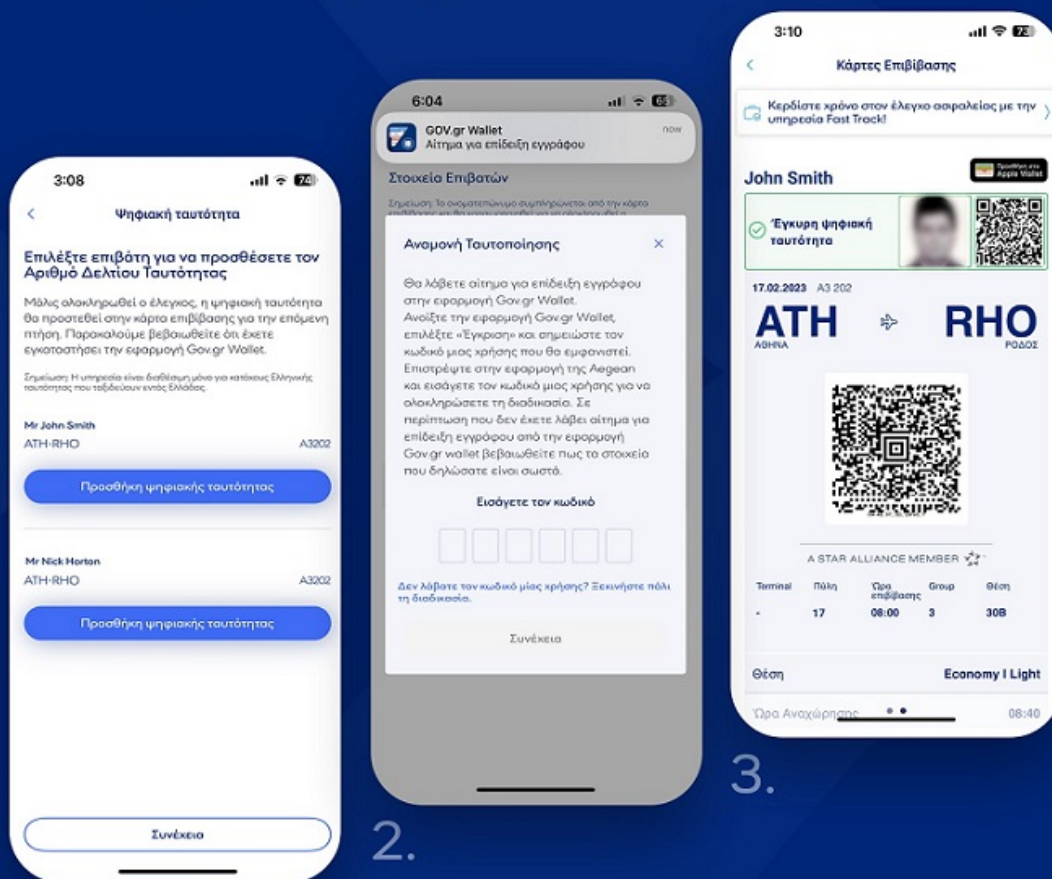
3:08

Ψηφιακή ταυτότητα

Επιλέξτε επιβάτη για να προσθέσετε τον Αριθμό Δελτίου Ταυτότητας

Μόλις ολοκληρωθεί ο έλεγχος, η ψηφιακή ταυτότητα θα προστεθεί στην κάρτα επιβίβασης για την επόμενη πτήση. Παρακαλούμε βεβαιωθείτε ότι έχετε εγκαταστήσει την εφαρμογή Gov.gr Wallet.

Σημείωση: Η υπηρεσία είναι διαθέσιμη μόνο για κατόχους Ελληνικής ταυτότητας που ταξιδεύουν εντός Ελλάδας.

Mr John Smith
ATH-RHO A3202

Προσθήκη ψηφιακής ταυτότητας

Mr Nick Horton
ATH-RHO A3202

Προσθήκη ψηφιακής ταυτότητας

Συνέχεια

6:04

GOV.gr Wallet now
Αίτημα για επίδειξη εγγράφου

Στοιχεία Επιβατών

Αναμονή Ταυτοποίησης

Θα λάβετε αίτημα για επίδειξη εγγράφου στην εφαρμογή Gov.gr Wallet. Ανοίξτε την εφαρμογή Gov.gr Wallet, επιλέξτε «Έγκριση» και σημειώστε τον κωδικό μιας χρήσης που θα εμφανιστεί. Επιστρέψτε στην εφαρμογή της Aegean και εισάγετε τον κωδικό μιας χρήσης για να ολοκληρώσετε τη διαδικασία. Σε περίπτωση που δεν έχετε λάβει αίτημα για επίδειξη εγγράφου από την εφαρμογή Gov.gr wallet βεβαιωθείτε πως τα στοιχεία που δηλώσατε είναι σωστά.

Εισάγετε τον κωδικό

Δεν λάβατε τον κωδικό μίας χρήσης? Ξεκινήστε πάλι τη διαδικασία.

Συνέχεια

2.

3:10

Κάρτες Επιβίβασης

Κερδίστε χρόνο στον έλεγχο ασφαλείας με την υπηρεσία Fast Track!

John Smith

Apple Wallet

Έγκυρη ψηφιακή ταυτότητα

17.02.2023 A3 202

ATH
ΑΘΗΝΑ

RHO
ΡΟΔΟΣ

A STAR ALLIANCE MEMBER

| Terminal | Πύλη | Ώρα επιβίβασης | Group | Θέση |
|---|---|---|---|---|
| - | 17 | 08:00 | 3 | 30B |

Θέση Economy I Light

Ώρα Αναχώρησης 08:40

3.